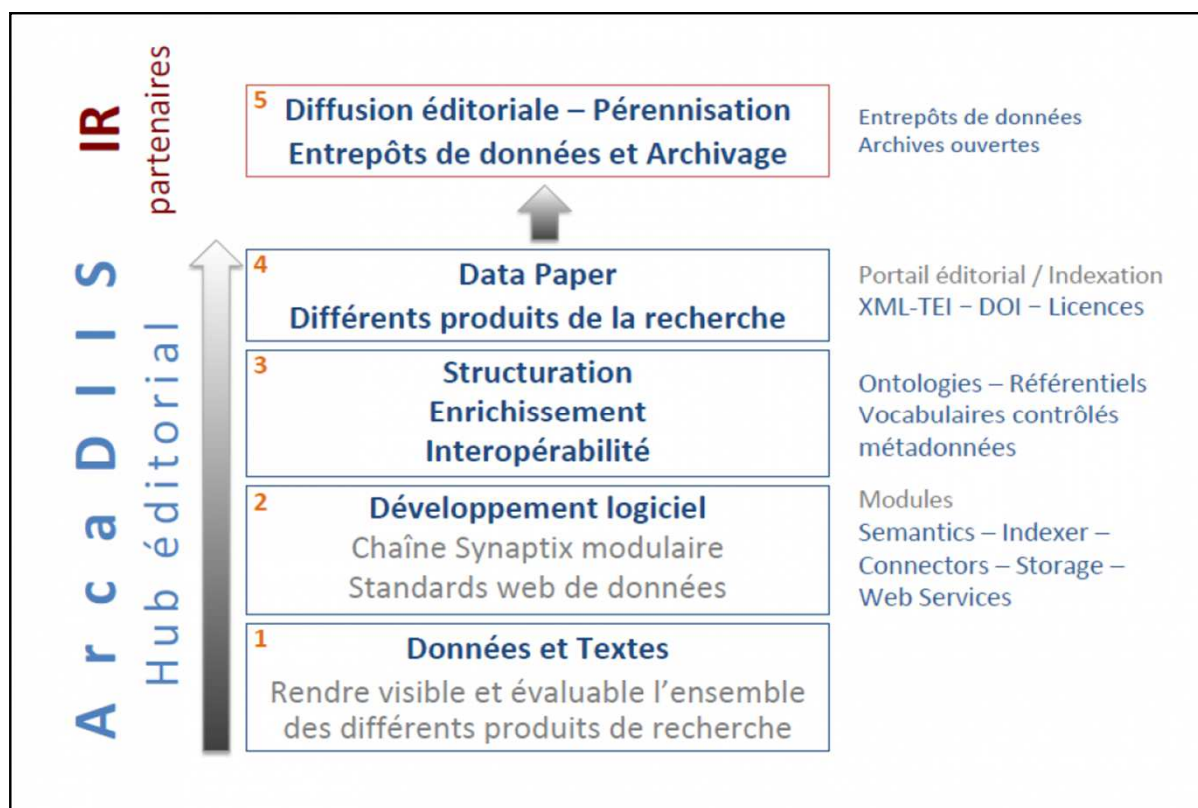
IR partenaires

ArcaDIIS Hub éditorial

5 Diffusion éditoriale – Pérennisation
Entrepôts de données et Archivage

Entrepôts de données
Archives ouvertes

4 Data Paper
Différents produits de la recherche

Portail éditorial / Indexation
XML-TEI – DOI – Licences

3 Structuration
Enrichissement
Interopérabilité

Ontologies – Référentiels
Vocabulaires contrôlés
métadonnées

2 Développement logiciel
Chaîne Synaptix modulaire
Standards web de données

Modules
Semantics – Indexer – Connectors – Storage – Web Services

1 Données et Textes
Rendre visible et évaluable l'ensemble des différents produits de recherche